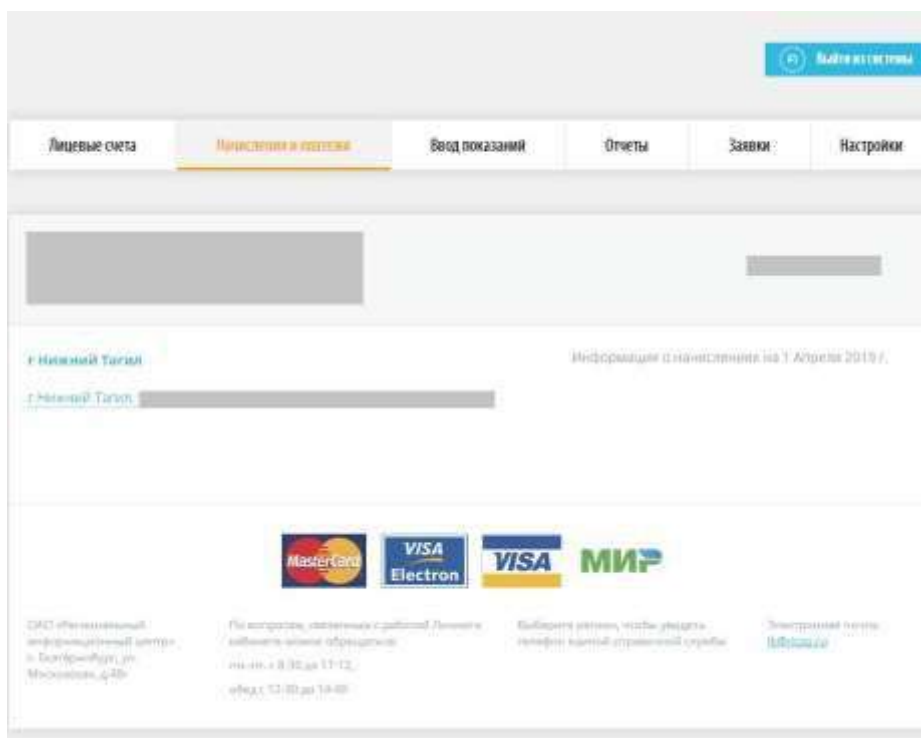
Выйти из системы

Лицевые счета | Начисления и платежи | Ввод показаний | Отчеты | Заявки | Настройки

г Нижний Тагил

Информация о начислениях на 1 Апреля 2019 г.

г Нижний Тагил, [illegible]

MasterCard
VISA Electron
VISA
МИР

ОАО «Региональный информационный центр» г. Екатеринбург, ул. Московская, д.48

По вопросам, связанным с работой Личного кабинета можно обращаться:
пн.-пт. с 8:30 до 17:12,
обед с 12:00 до 14:00

Выберите регион, чтобы увидеть телефон единой справочной службы

Электронная почта: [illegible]